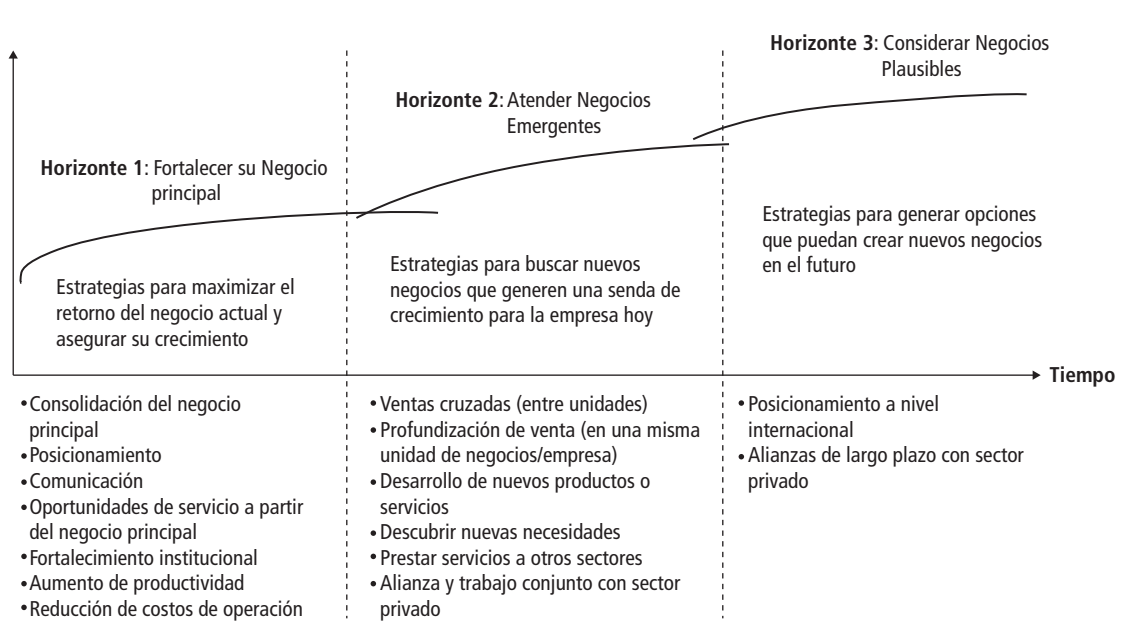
Horizonte 3: Considerar Negocios Plausibles

Horizonte 2: Atender Negocios Emergentes

Horizonte 1: Fortalecer su Negocio principal

Estrategias para generar opciones que puedan crear nuevos negocios en el futuro

Estrategias para buscar nuevos negocios que generen una senda de crecimiento para la empresa hoy

Estrategias para maximizar el retorno del negocio actual y asegurar su crecimiento

Tiempo

•Consolidación del negocio principal
•Posicionamiento
•Comunicación
•Oportunidades de servicio a partir del negocio principal
•Fortalecimiento institucional
•Aumento de productividad
•Reducción de costos de operación

•Ventas cruzadas (entre unidades)
•Profundización de venta (en una misma unidad de negocios/empresa)
•Desarrollo de nuevos productos o servicios
•Descubrir nuevas necesidades
•Prestar servicios a otros sectores
•Alianza y trabajo conjunto con sector privado

•Posicionamiento a nivel internacional
•Alianzas de largo plazo con sector privado